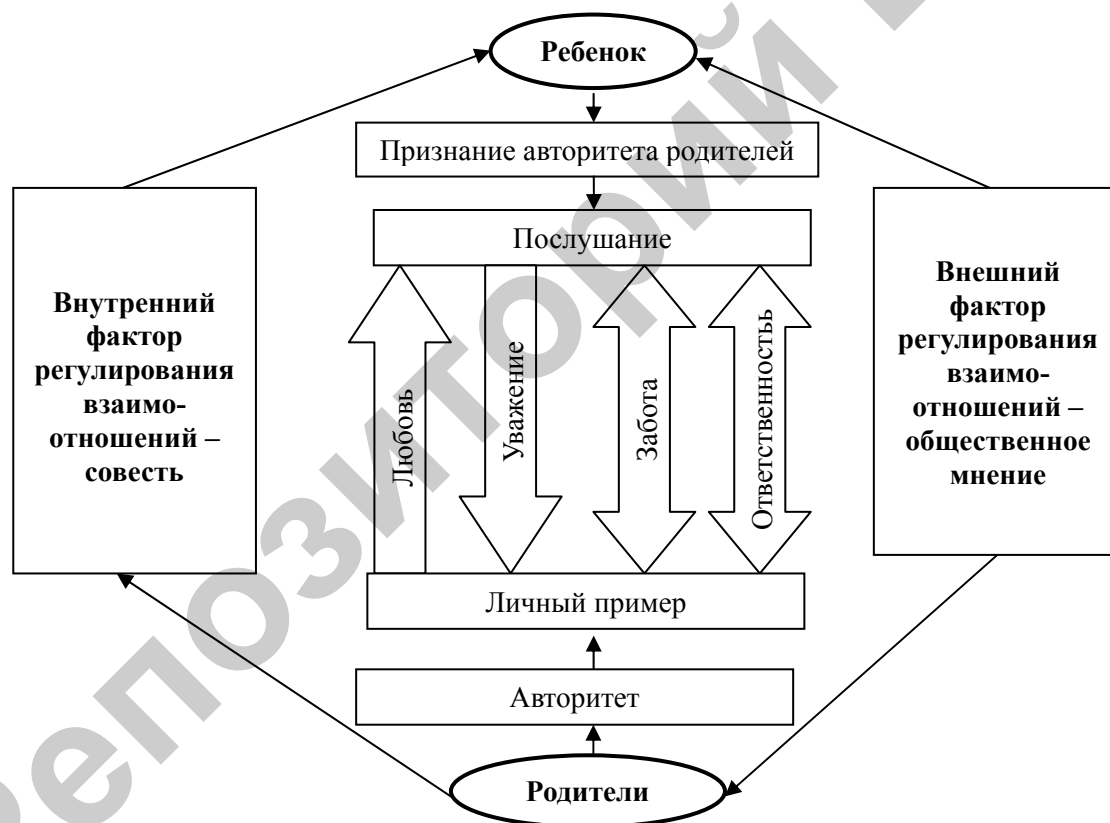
Ребенок

Признание авторитета родителей

Послушание

Внутренний фактор регулирования взаимоотношений – совесть

Любовь

Уважение

Забота

Ответственность

Внешний фактор регулирования взаимоотношений – общественное мнение

Личный пример

Авторитет

Родители

репозиторий